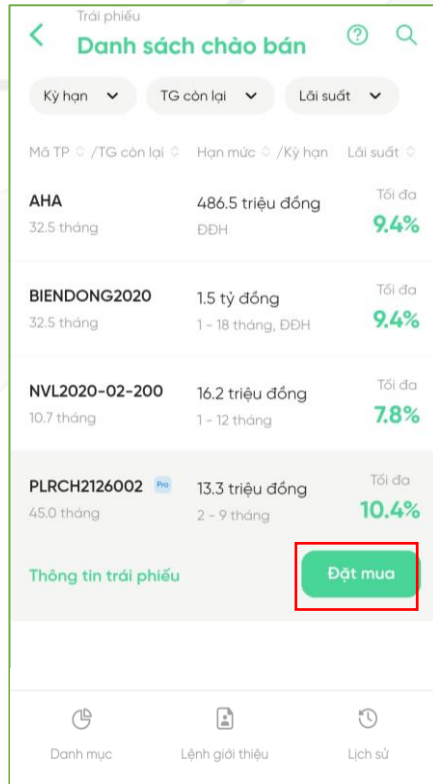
Trái phiếu
Danh sách chào bán

Kỳ hạn
TG còn lại
Lãi suất

Mã TP /TG còn lại
Hạn mức /Kỳ hạn
Lãi suất

| | | |
|---|---|---|
| AHA<br>32.5 tháng | 486.5 triệu đồng<br>ĐĐH | Tối đa<br>9.4% |
| BIENDONG2020<br>32.5 tháng | 1.5 tỷ đồng<br>1 - 18 tháng, ĐĐH | Tối đa<br>9.4% |
| NVL2020-02-200<br>10.7 tháng | 16.2 triệu đồng<br>1 - 12 tháng | Tối đa<br>7.8% |
| PLRCH2126002 Pro<br>45.0 tháng | 13.3 triệu đồng<br>2 - 9 tháng | Tối đa<br>10.4% |

Thông tin trái phiếu
Đặt mua

Danh mục
Lệnh giới thiệu
Lịch sử